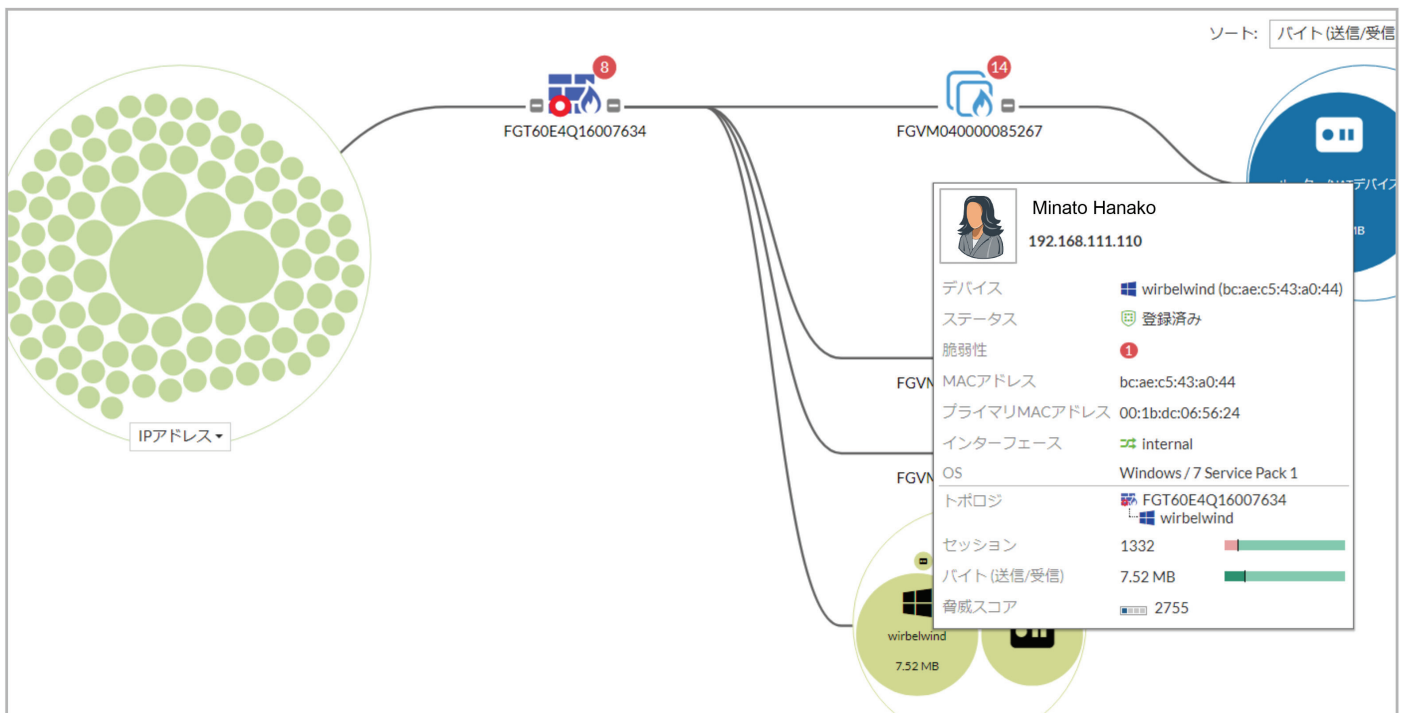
ソート: バイト(送信/受信

8
FGT60E4Q16007634

14
FGVM040000085267

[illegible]デバイス
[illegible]B

IPアドレス

Minato Hanako
192.168.111.110

| デバイス | wirbelwind (bc:ae:c5:43:a0:44) |
|---|---|
| ステータス | 登録済み |
| 脆弱性 | 1 |
| MACアドレス | bc:ae:c5:43:a0:44 |
| プライマリMACアドレス | 00:1b:dc:06:56:24 |
| インターフェース | internal |
| OS | Windows / 7 Service Pack 1 |
| トポロジ | FGT60E4Q16007634 wirbelwind |
| セッション | 1332 |
| バイト(送信/受信) | 7.52 MB |
| 脅威スコア | 2755 |

FGVM
FGVM

wirbelwind
7.52 MB